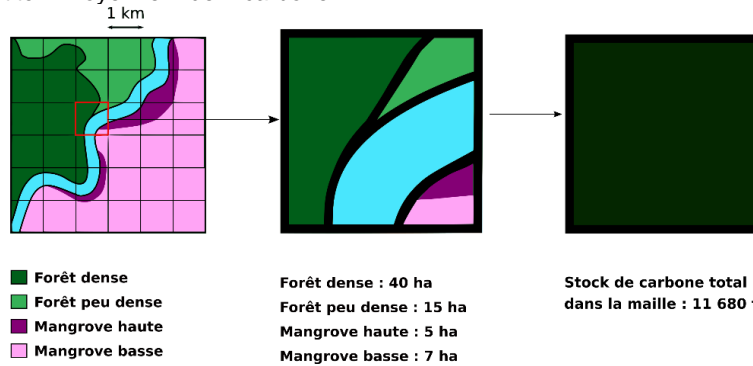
1 km

Forêt dense
Forêt peu dense
Mangrove haute
Mangrove basse

Forêt dense : 40 ha
Forêt peu dense : 15 ha
Mangrove haute : 5 ha
Mangrove basse : 7 ha

Stock de carbone total dans la maille : 11 680 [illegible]